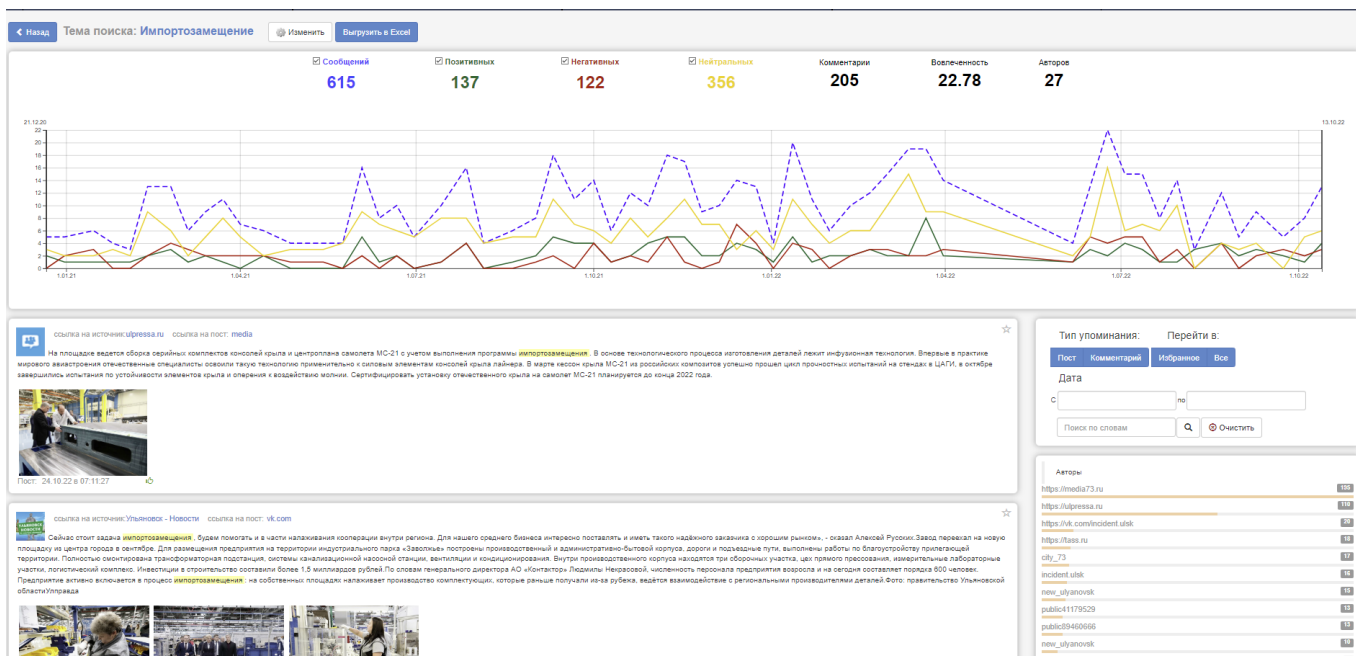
Назад Тема поиска: Импортозамещение Изменить Выгрузить в Excel

| Сообщений | Позитивных | Негативных | Нейтральных | Комментарии | Вовлеченность | Авторов |
|---|---|---|---|---|---|---|
| 615 | 137 | 122 | 356 | 205 | 22.78 | 27 |

21.12.20 13.10.22

22 20 18 16 14 12 10 8 6 4 2 0

1.01.21 1.04.21 1.07.21 1.10.21 1.01.22 1.04.22 1.07.22 1.10.22

ссылка на источник:ulpressa.ru ссылка на пост: media

На площадке ведется сборка серийных комплектов консолей крыла и центроплана самолета МС-21 с учетом выполнения программы импортозамещения . В основе технологического процесса изготовления деталей лежит инфузионная технология. Впервые в практике мирового авиастроения отечественные специалисты освоили такую технологию применительно к силовым элементам консолей крыла лайнера. В марте кессон крыла МС-21 из российских композитов успешно прошел цикл прочностных испытаний на стендах в ЦАГИ, в октябре завершились испытания по устойчивости элементов крыла и оперения к воздействию молнии. Сертифицировать установку отечественного крыла на самолет МС-21 планируется до конца 2022 года.

Пост: 24.10.22 в 07:11:27

ссылка на источник:Ульяновск - Новости ссылка на пост: vk.com

Сейчас стоит задача импортозамещения , будем помогать и в части налаживания кооперации внутри региона. Для нашего среднего бизнеса интересно поставлять и иметь такого надёжного заказчика с хорошим рынком», - сказал Алексей Русских.Завод переехал на новую площадку из центра города в сентябре. Для размещения предприятия на территории индустриального парка «Заволжье» построены производственный и административно-бытовой корпуса, дороги и подъездные пути, выполнены работы по благоустройству прилегающей территории. Полностью смонтирована трансформаторная подстанция, системы канализационной насосной станции, вентиляции и кондиционирования. Внутри производственного корпуса находятся три сборочных участка, цех прямого прессования, измерительные лабораторные участки, логистический комплекс. Инвестиции в строительство составили более 1,5 миллиардов рублей.По словам генерального директора АО «Контактор» Людмилы Некрасовой, численность персонала предприятия возросла и на сегодня составляет порядка 600 человек. Предприятие активно включается в процесс импортозамещения : на собственных площадях налаживает производство комплектующих, которые раньше получали из-за рубежа, ведётся взаимодействие с региональными производителями деталей.Фото: правительство Ульяновской областиУлправда

Тип упоминания: Перейти в:
Пост Комментарий Избранное Все
Дата
С по
Поиск по словам Очистить

Авторы
https://media73.ru 155
https://ulpressa.ru 110
https://vk.com/incident.ulsk 26
https://tass.ru 18
city_73 17
incident.ulsk 16
new_ulyanovsk 15
public41179529 13
public89460666 13
new_ulyanovsk 10